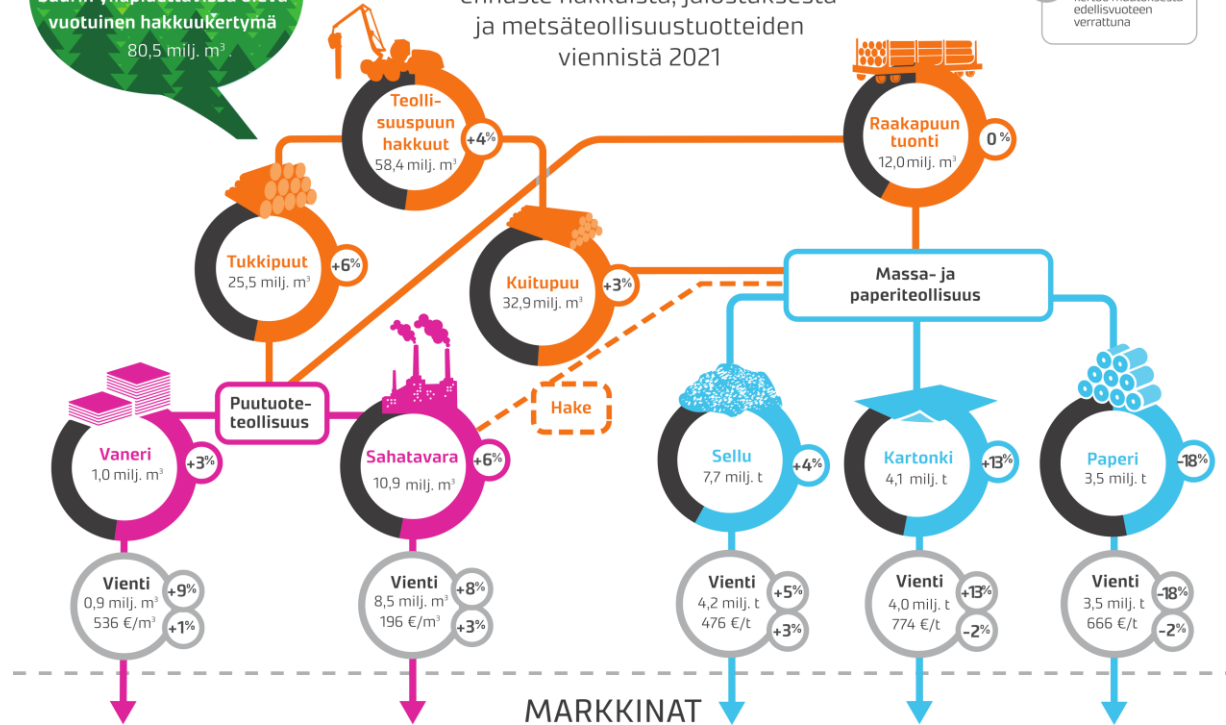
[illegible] vuotuinen hakkuukertymä
80,5 milj. m³

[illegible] hakkuista, jalostuksesta ja metsäteollisuustuotteiden viennistä 2021

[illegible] edellisvuoteen verrattuna

Teollisuuspuun hakkuut
58,4 milj. m³
+4%

Raakapuun tuonti
12,0 milj. m³
0%

Tukkipuut
25,5 milj. m³
+6%

Kuitupuu
32,9 milj. m³
+3%

Massa- ja paperiteollisuus

Puutuoteteollisuus

Hake

Vaneri
1,0 milj. m³
+3%

Sahatavara
10,9 milj. m³
+6%

Sellu
7,7 milj. t
+4%

Kartonki
4,1 milj. t
+13%

Paperi
3,5 milj. t
-18%

Vienti
0,9 milj. m³
536 €/m³
+9%
+1%

Vienti
8,5 milj. m³
196 €/m³
+8%
+3%

Vienti
4,2 milj. t
476 €/t
+5%
+3%

Vienti
4,0 milj. t
774 €/t
+13%
-2%

Vienti
3,5 milj. t
666 €/t
-18%
-2%

MARKKINAT